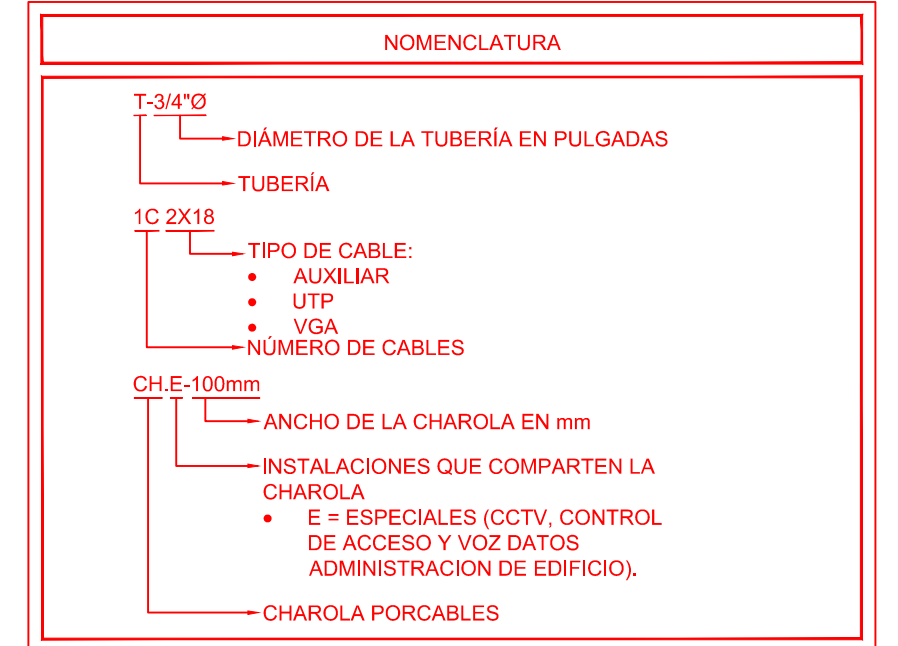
NOMENCLATURA

T-3/4"Ø

DIÁMETRO DE LA TUBERÍA EN PULGADAS

TUBERÍA

1C 2X18

TIPO DE CABLE:
- AUXILIAR
- UTP
- VGA

NÚMERO DE CABLES

CH.E-100mm

ANCHO DE LA CHAROLA EN mm

INSTALACIONES QUE COMPARTEN LA CHAROLA
- E = ESPECIALES (CCTV, CONTROL DE ACCESO Y VOZ DATOS ADMINISTRACION DE EDIFICIO).

CHAROLA PORCABLES